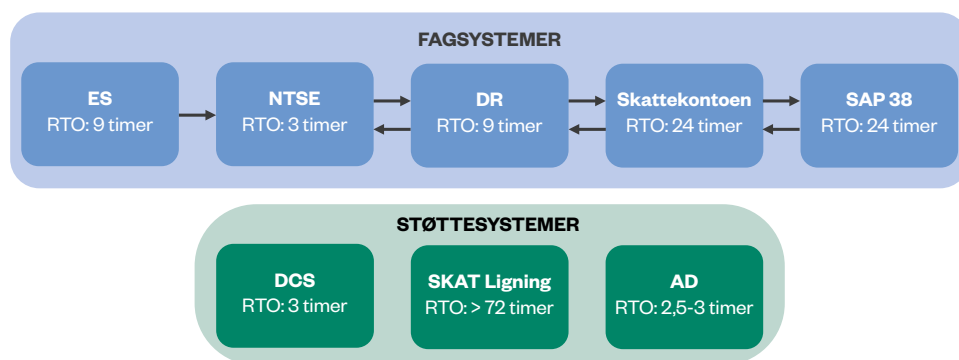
FAGSYSTEMER

ES
RTO: 9 timer

NTSE
RTO: 3 timer

DR
RTO: 9 timer

Skattekontoen
RTO: 24 timer

SAP 38
RTO: 24 timer

STØTTESYSTEMER

DCS
RTO: 3 timer

SKAT Ligning
RTO: > 72 timer

AD
RTO: 2,5-3 timer